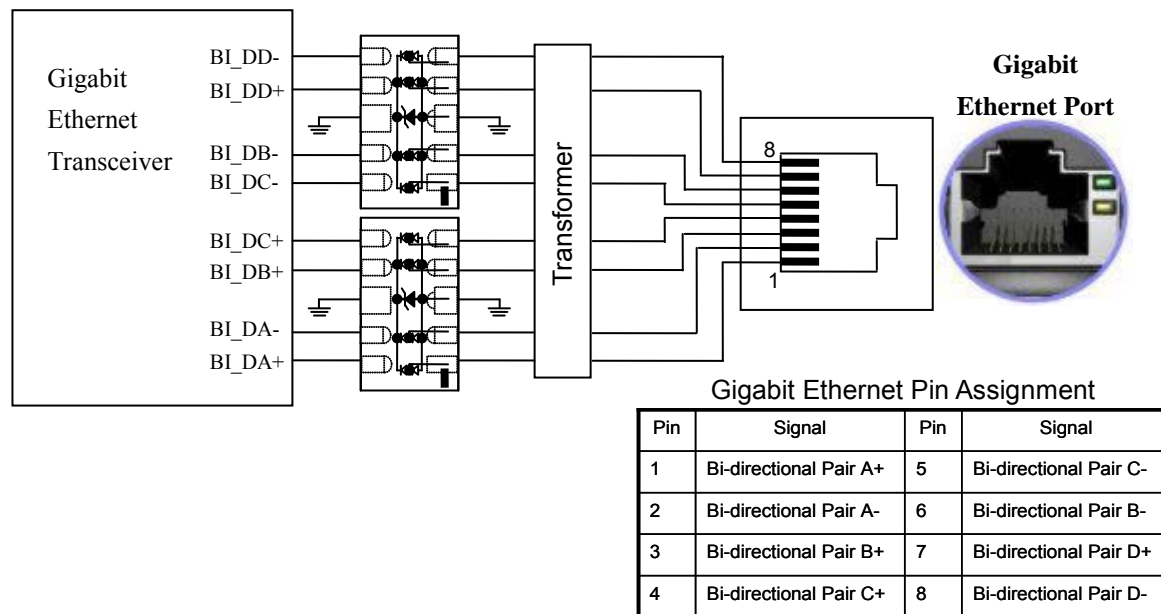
Gigabit Ethernet Transceiver

BI_DD-
BI_DD+
BI_DB-
BI_DC-
BI_DC+
BI_DB+
BI_DA-
BI_DA+

Transformer

8
1

Gigabit Ethernet Port

Gigabit Ethernet Pin Assignment

| Pin | Signal | Pin | Signal |
|---|---|---|---|
| 1 | Bi-directional Pair A+ | 5 | Bi-directional Pair C- |
| 2 | Bi-directional Pair A- | 6 | Bi-directional Pair B- |
| 3 | Bi-directional Pair B+ | 7 | Bi-directional Pair D+ |
| 4 | Bi-directional Pair C+ | 8 | Bi-directional Pair D- |